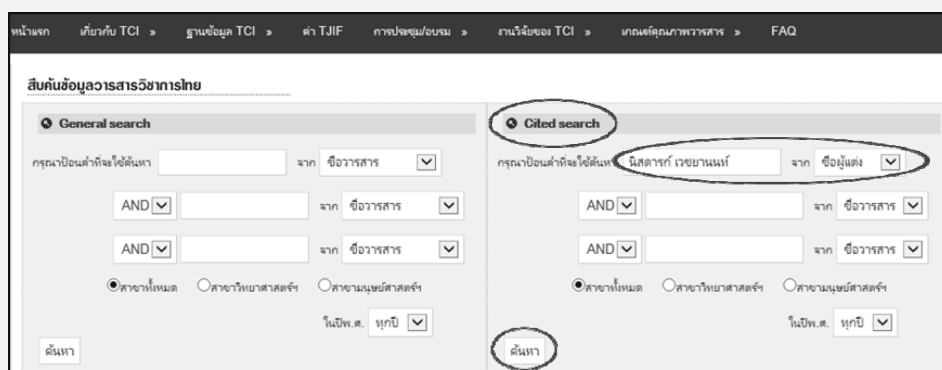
หน้าแรก เกี่ยวกับ TCI » ฐานข้อมูล TCI » ค่า TJIF การประชุม/อบรม » งานวิจัยของ TCI » เกณฑ์คุณภาพวารสาร » FAQ

สืบค้นข้อมูลวารสารวิชาการไทย

General search

กรุณาป้อนคำที่จะใช้ค้นหา จาก ชื่อวารสาร

AND จาก ชื่อวารสาร

AND จาก ชื่อวารสาร

สาขาทั้งหมด สาขาวิทยาศาสตร์ฯ สาขามนุษยศาสตร์ฯ

ในปีพ.ศ. ทุกปี

ค้นหา

Cited search

กรุณาป้อนคำที่จะใช้ค้นหา นิสดารก์ เวชยานนท์ จาก ชื่อผู้แต่ง

AND จาก ชื่อวารสาร

AND จาก ชื่อวารสาร

สาขาทั้งหมด สาขาวิทยาศาสตร์ฯ สาขามนุษยศาสตร์ฯ

ในปีพ.ศ. ทุกปี

ค้นหา